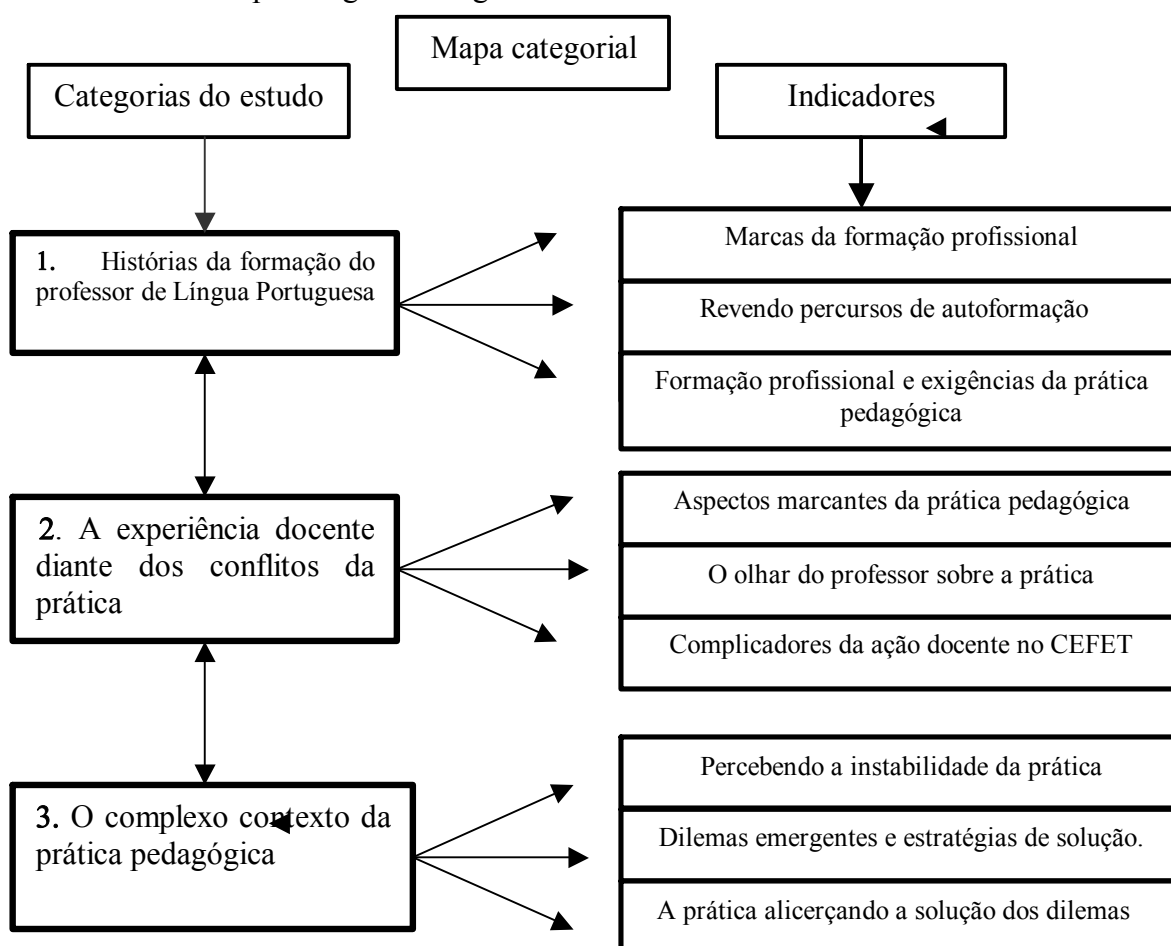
Mapa categorial

Categorias do estudo

Indicadores

1. Histórias da formação do professor de Língua Portuguesa

Marcas da formação profissional

Revendo percursos de autoformação

Formação profissional e exigências da prática pedagógica

2. A experiência docente diante dos conflitos da prática

Aspectos marcantes da prática pedagógica

O olhar do professor sobre a prática

Complicadores da ação docente no CEFET

3. O complexo contexto da prática pedagógica

Percebendo a instabilidade da prática

Dilemas emergentes e estratégias de solução.

A prática alicerçando a solução dos dilemas